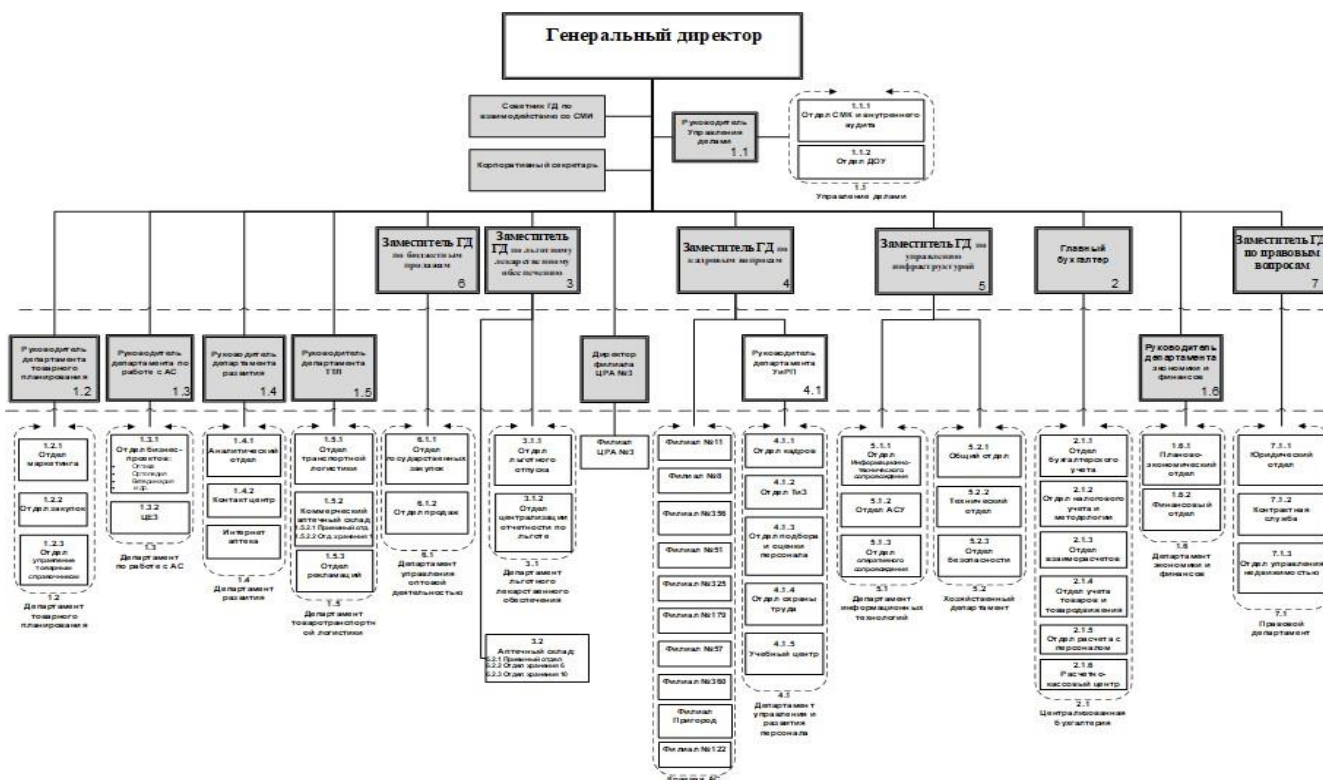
Генеральный директор

Советник ГД по взаимодействию со СМИ

Корпоративный секретарь

Руководитель Управления делами 1.1

1.1.1 Отдел СМК и внутреннего аудита

1.1.2 Отдел ДОУ

1.1 Управление делами

Заместитель ГД по бюджетным продажам 6

Заместитель ГД по льготному лекарственному обеспечению 3

Заместитель ГД по кадровым вопросам 4

Заместитель ГД по управлению инфраструктурой 5

Главный бухгалтер 2

Заместитель ГД по правовым вопросам 7

Руководитель департамента товарного планирования 1.2

Руководитель департамента по работе с АС 1.3

Руководитель департамента развития 1.4

Руководитель департамента ТТЛ 1.5

Директор филиала ЦРА №3

Руководитель департамента УиРП 4.1

Руководитель департамента экономики и финансов 1.6

1.2.1 Отдел маркетинга

1.2.2 Отдел закупок

1.2.3 Отдел управления товарными справочниками

1.2 Департамент товарного планирования

1.3.1 Отдел бизнес-проектов: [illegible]

1.3.2 ЦБЗ

1.3 Департамент по работе с АС

1.4.1 Аналитический отдел

1.4.2 Контакт центр

Интернет аптека

1.4 Департамент развития

1.5.1 Отдел транспортной логистики

1.5.2 Коммерческий аптечный склад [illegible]

1.5.3 Отдел рекламаций

1.5 Департамент товаротранспортной логистики

6.1.1 Отдел государственных закупок

6.1.2 Отдел продаж

6.1 Департамент управления оптовой деятельностью

3.1.1 Отдел льготного отпуска

3.1.2 Отдел централизации отчетности по льготе

3.1 Департамент льготного лекарственного обеспечения

3.2 Аптечный склад
3.2.1 Приемный отдел
3.2.2 Отдел хранения 6
3.2.3 Отдел хранения 10

Филиал ЦРА №3

Филиал №11

Филиал №8

Филиал №356

Филиал №51

Филиал №325

Филиал №179

Филиал №57

Филиал №360

Филиал Пригород

Филиал №122

4.1.1 Отдел кадров

4.1.2 Отдел ТиЗ

4.1.3 Отдел подбора и оценки персонала

4.1.4 Отдел охраны труда

4.1.5 Учебный центр

4.1 Департамент управления и развития персонала

5.1.1 Отдел информационно-технического сопровождения

5.1.2 Отдел АСУ

5.1.3 Отдел оперативного сопровождения

5.1 Департамент информационных технологий

5.2.1 Общий отдел

5.2.2 Технический отдел

5.2.3 Отдел безопасности

5.2 Хозяйственный департамент

2.1.1 Отдел бухгалтерского учета

2.1.2 Отдел налогового учета и методологии

2.1.3 Отдел взаиморасчетов

2.1.4 Отдел учета товаров и товародвижения

2.1.5 Отдел расчета с персоналом

2.1.6 Расчетно-кассовый центр

2.1 Централизованная бухгалтерия

1.6.1 Планово-экономический отдел

1.6.2 Финансовый отдел

1.6 Департамент экономики и финансов

7.1.1 Юридический отдел

7.1.2 Контрактная служба

7.1.3 Отдел управления недвижимостью

7.1 Правовой департамент